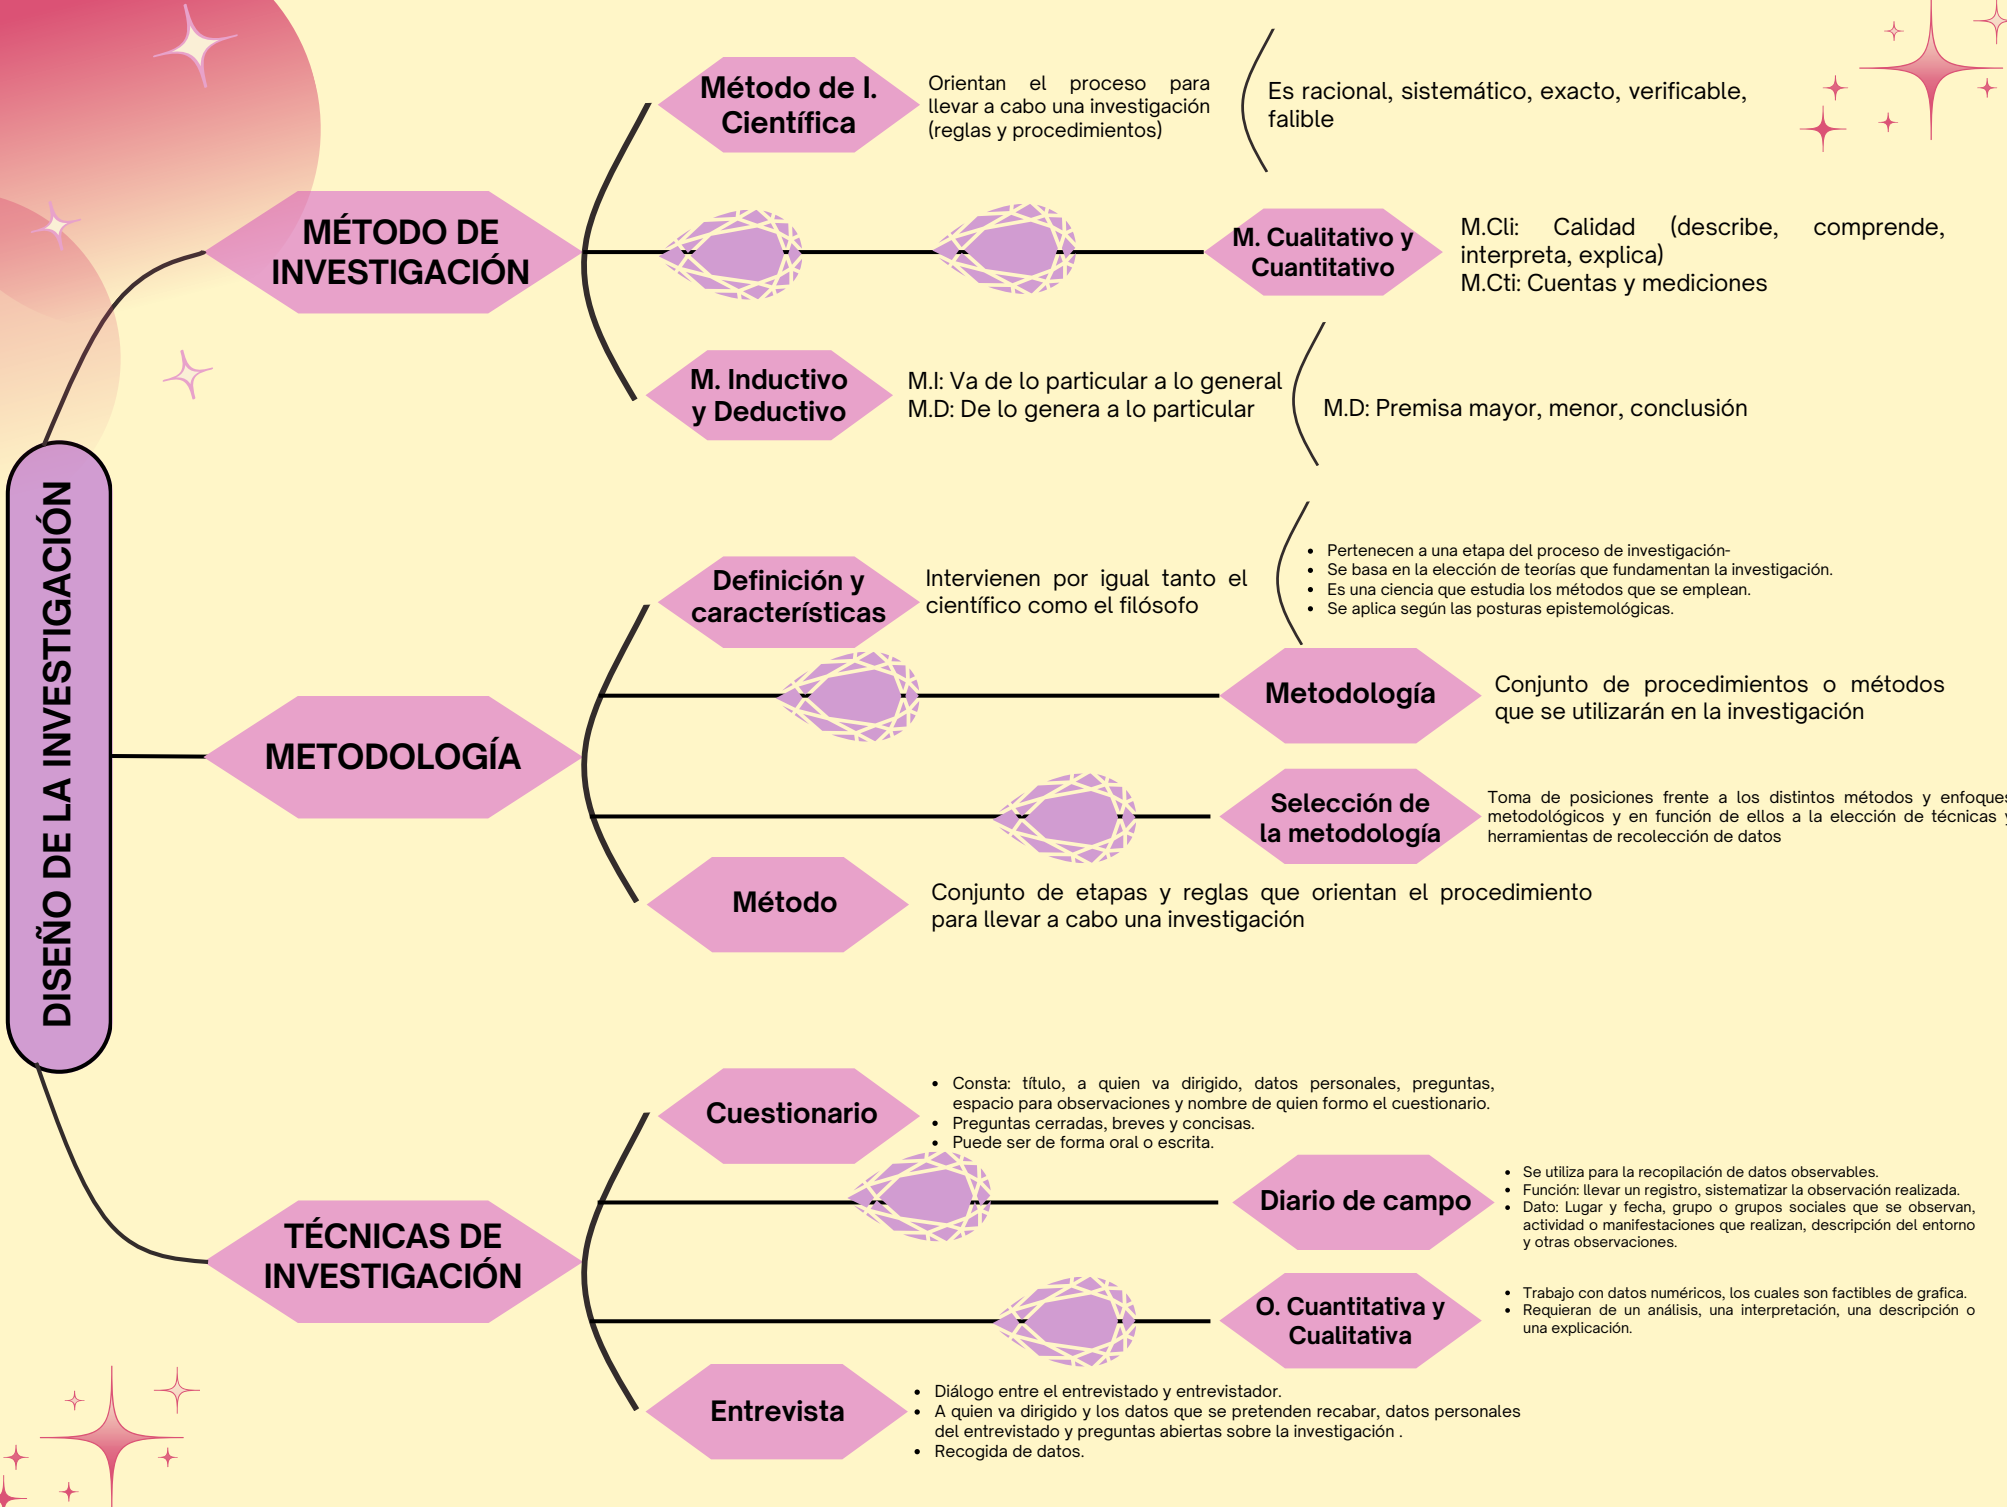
DISEÑO DE LA INVESTIGACIÓN

MÉTODO DE INVESTIGACIÓN

Método de I. Científica

Orientan el proceso para llevar a cabo una investigación (reglas y procedimientos)

Es racional, sistemático, exacto, verificable, falible

M. Cualitativo y Cuantitativo

M.Cli: Calidad (describe, comprende, interpreta, explica)
M.Cti: Cuentas y mediciones

M. Inductivo y Deductivo

M.I: Va de lo particular a lo general
M.D: De lo genera a lo particular

M.D: Premisa mayor, menor, conclusión

METODOLOGÍA

Definición y características

Intervienen por igual tanto el científico como el filósofo

- Pertenecen a una etapa del proceso de investigación-
- Se basa en la elección de teorías que fundamentan la investigación.
- Es una ciencia que estudia los métodos que se emplean.
- Se aplica según las posturas epistemológicas.

Metodología

Conjunto de procedimientos o métodos que se utilizarán en la investigación

Selección de la metodología

Toma de posiciones frente a los distintos métodos y enfoques metodológicos y en función de ellos a la elección de técnicas y herramientas de recolección de datos

Método

Conjunto de etapas y reglas que orientan el procedimiento para llevar a cabo una investigación

TÉCNICAS DE INVESTIGACIÓN

Cuestionario

- Consta: título, a quien va dirigido, datos personales, preguntas, espacio para observaciones y nombre de quien formo el cuestionario.
- Preguntas cerradas, breves y concisas.
- Puede ser de forma oral o escrita.

Diario de campo

- Se utiliza para la recopilación de datos observables.
- Función: llevar un registro, sistematizar la observación realizada.
- Dato: Lugar y fecha, grupo o grupos sociales que se observan, actividad o manifestaciones que realizan, descripción del entorno y otras observaciones.

O. Cuantitativa y Cualitativa

- Trabajo con datos numéricos, los cuales son factibles de grafica.
- Requieran de un análisis, una interpretación, una descripción o una explicación.

Entrevista

- Diálogo entre el entrevistado y entrevistador.
- A quien va dirigido y los datos que se pretenden recabar, datos personales del entrevistado y preguntas abiertas sobre la investigación .
- Recogida de datos.